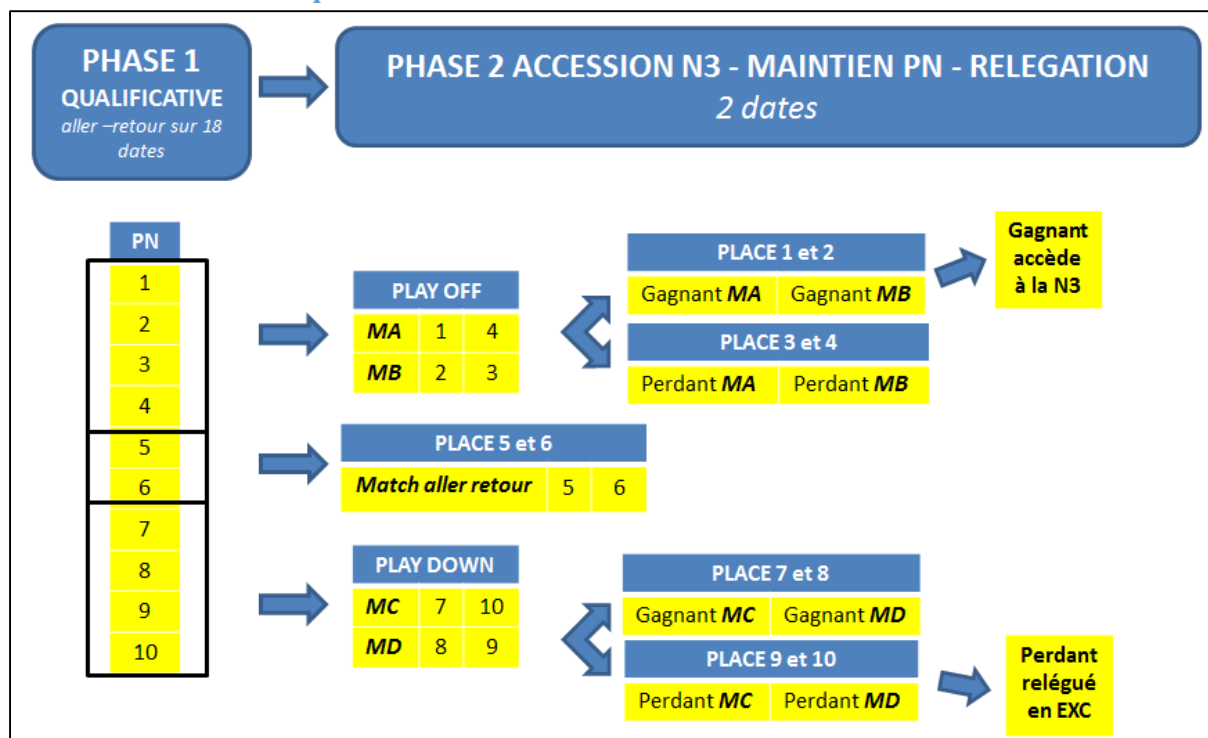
PHASE 1
QUALIFICATIVE
aller –retour sur 18 dates

PHASE 2 ACCESSION N3 - MAINTIEN PN - RELEGATION
2 dates

| PN |
|---|
| 1 |
| 2 |
| 3 |
| 4 |
| 5 |
| 6 |
| 7 |
| 8 |
| 9 |
| 10 |

| PLAY OFF | | |
|---|---|---|
| MA | 1 | 4 |
| MB | 2 | 3 |

| PLACE 1 et 2 | |
|---|---|
| Gagnant MA | Gagnant MB |

| PLACE 3 et 4 | |
|---|---|
| Perdant MA | Perdant MB |

Gagnant accède à la N3

| PLACE 5 et 6 | | |
|---|---|---|
| Match aller retour | 5 | 6 |

| PLAY DOWN | | |
|---|---|---|
| MC | 7 | 10 |
| MD | 8 | 9 |

| PLACE 7 et 8 | |
|---|---|
| Gagnant MC | Gagnant MD |

| PLACE 9 et 10 | |
|---|---|
| Perdant MC | Perdant MD |

Perdant relégué en EXC